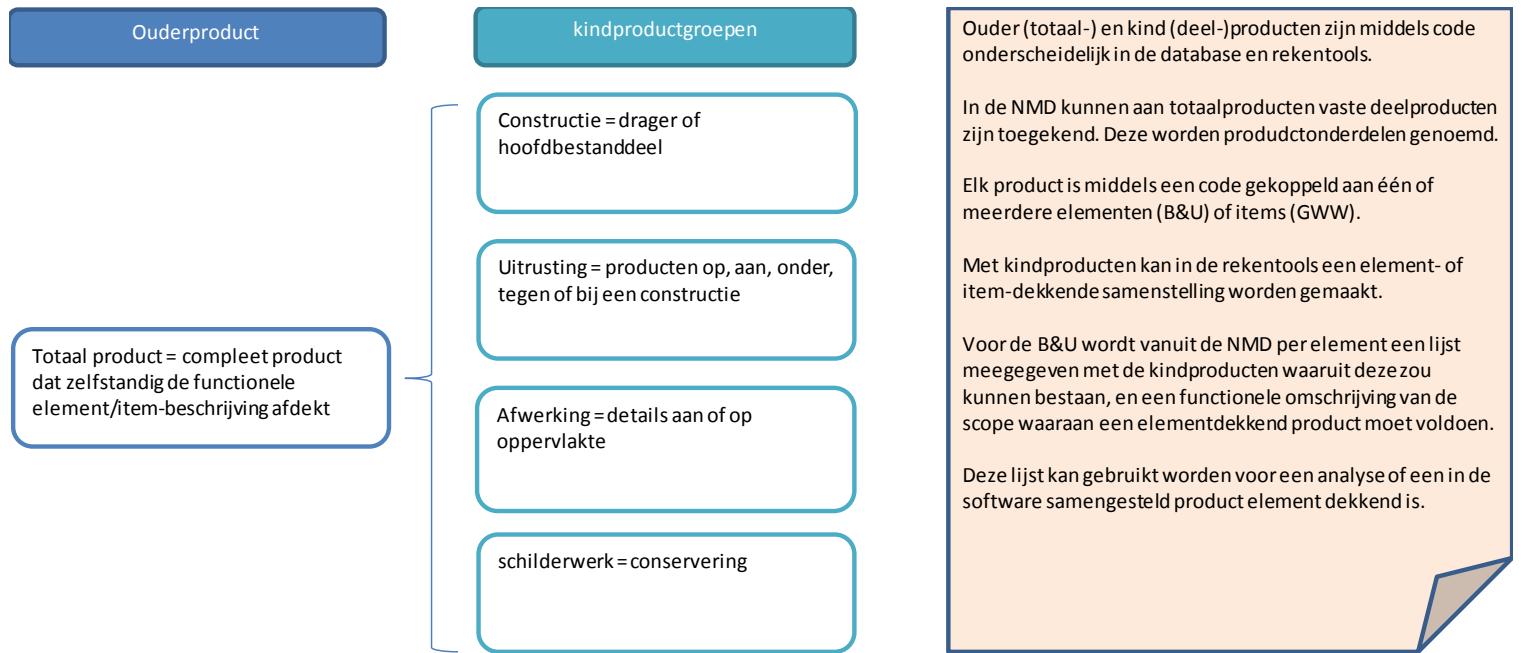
Ouderproduct

kindproductgroepen

Constructie = drager of hoofdbestanddeel

Uitrusting = producten op, aan, onder, tegen of bij een constructie

Totaal product = compleet product dat zelfstandig de functionele element/item-beschrijving afdekt

Afwerking = details aan of op oppervlakte

schilderwerk = conservering

Ouder (totaal-) en kind (deel-)producten zijn middels code onderscheidelijk in de database en rekentools.

In de NMD kunnen aan totaalproducten vaste deelproducten zijn toegekend. Deze worden produdctonderdelen genoemd.

Elk product is middels een code gekoppeld aan één of meerdere elementen (B&U) of items (GWW).

Met kindproducten kan in de rekentools een element- of item-dekkende samenstelling worden gemaakt.

Voor de B&U wordt vanuit de NMD per element een lijst meegegeven met de kindproducten waaruit deze zou kunnen bestaan, en een functionele omschrijving van de scope waaraan een elementdekkend product moet voldoen.

Deze lijst kan gebruikt worden voor een analyse of een in de software samengesteld product element dekkend is.